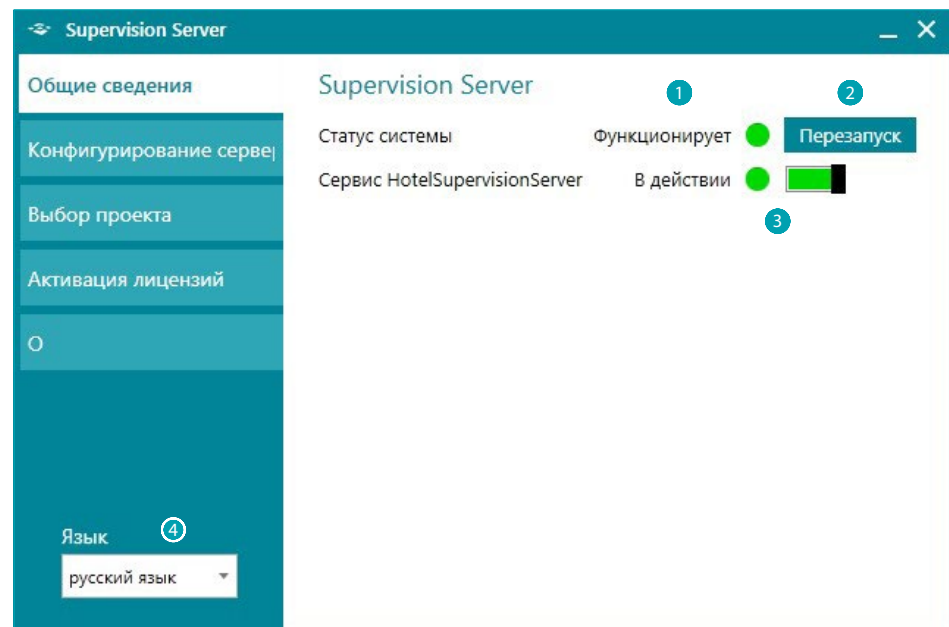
Supervision Server

Общие сведения

Конфигурирование серве|

Выбор проекта

Активация лицензий

О

Язык 4

русский язык

Supervision Server

1 2

Статус системы Функционирует Перезапуск

Сервис HotelSupervisionServer В действии

3